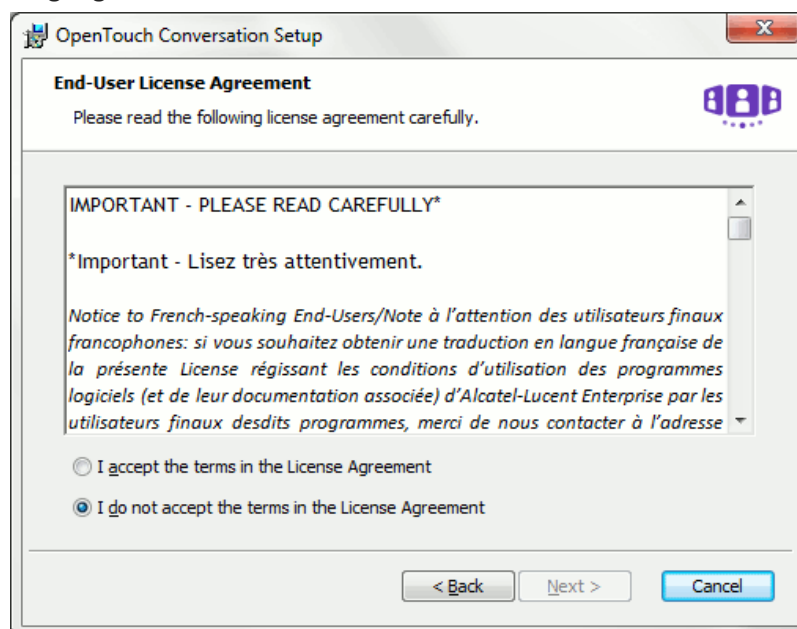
OpenTouch Conversation Setup

End-User License Agreement

Please read the following license agreement carefully.

IMPORTANT - PLEASE READ CAREFULLY*

*Important - Lisez très attentivement.

Notice to French-speaking End-Users/Note à l'attention des utilisateurs finaux francophones: si vous souhaitez obtenir une traduction en langue française de la présente License régissant les conditions d'utilisation des programmes logiciels (et de leur documentation associée) d'Alcatel-Lucent Enterprise par les utilisateurs finaux desdits programmes, merci de nous contacter à l'adresse

I accept the terms in the License Agreement

I do not accept the terms in the License Agreement

< Back

Next >

Cancel